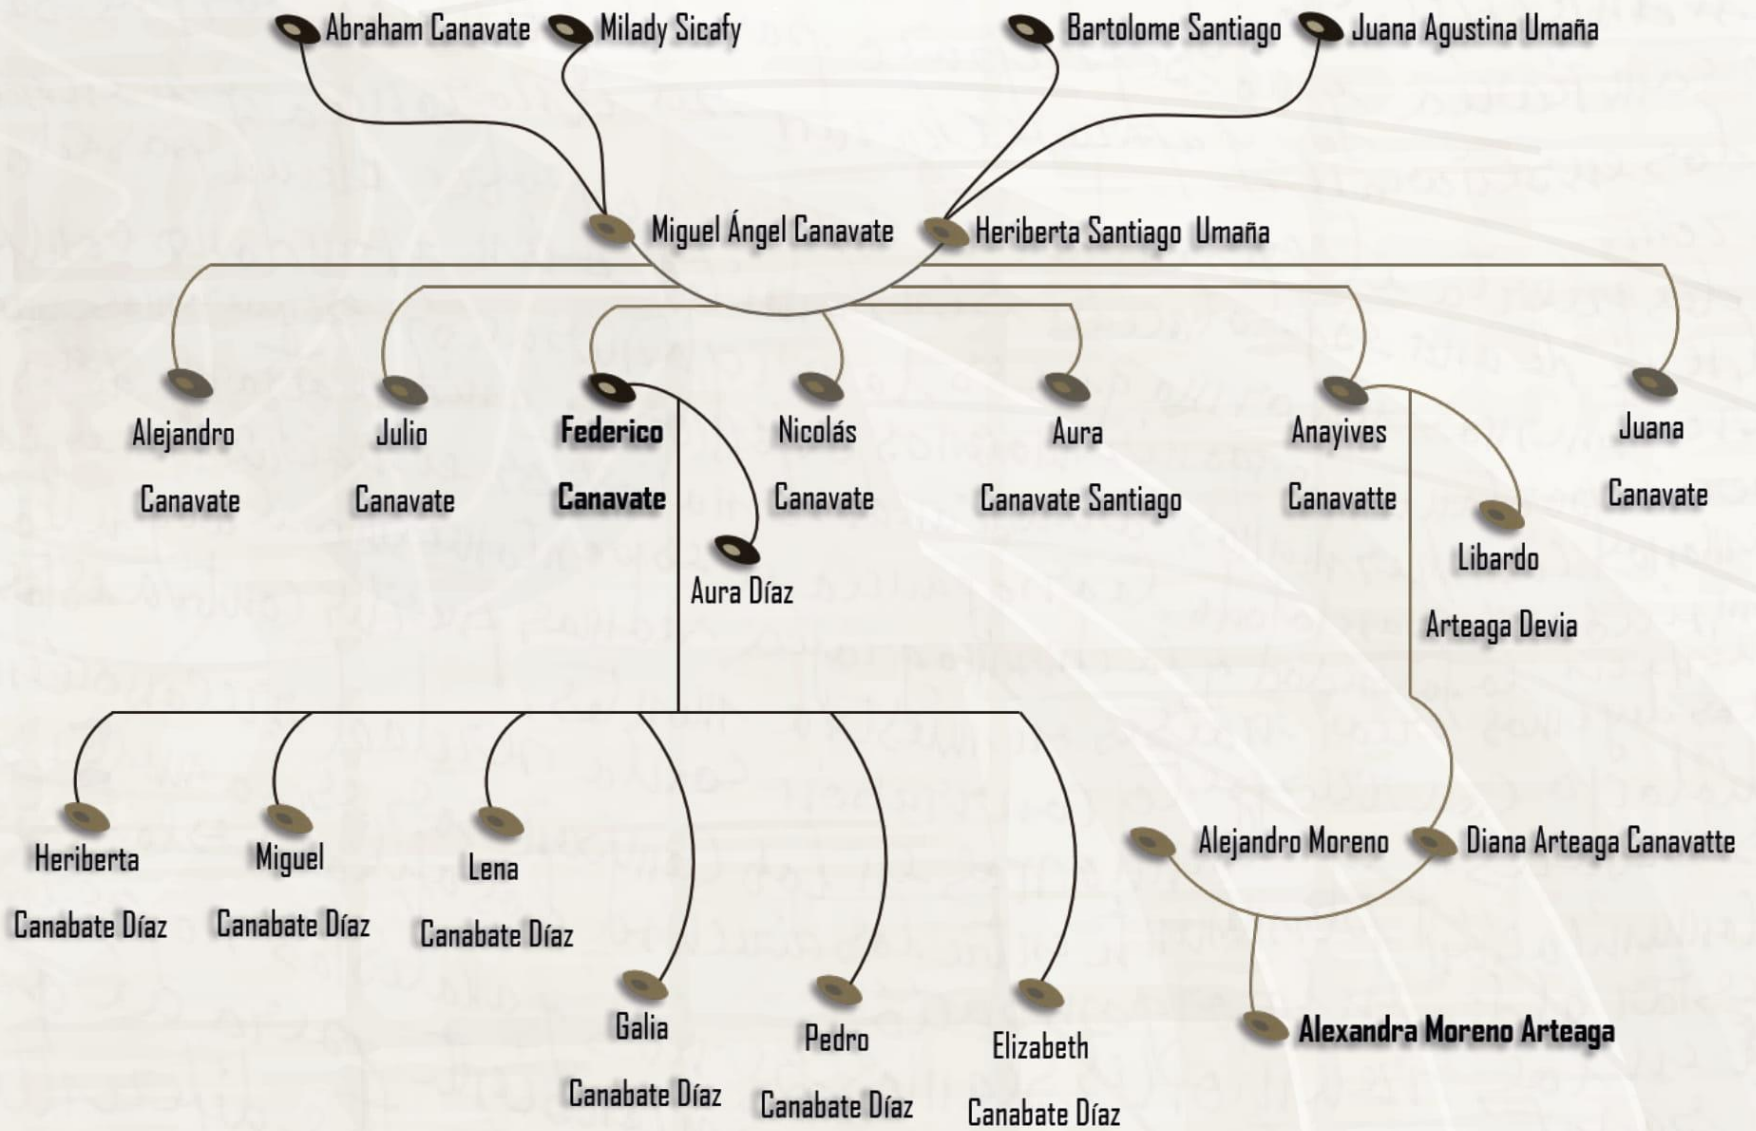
Abraham Canavate
Milady Sicafy
Bartolome Santiago
Juana Agustina Umaña

Miguel Ángel Canavate
Heriberta Santiago Umaña

Alejandro Canavate
Julio Canavate
**Federico Canavate**
Nicolás Canavate
Aura Canavate Santiago
Anayives Canavatte
Juana Canavate

Aura Díaz
Libardo Arteaga Devia

Heriberta Canabate Díaz
Miguel Canabate Díaz
Lena Canabate Díaz
Alejandro Moreno
Diana Arteaga Canavatte

Galia Canabate Díaz
Pedro Canabate Díaz
Elizabeth Canabate Díaz
**Alexandra Moreno Arteaga**